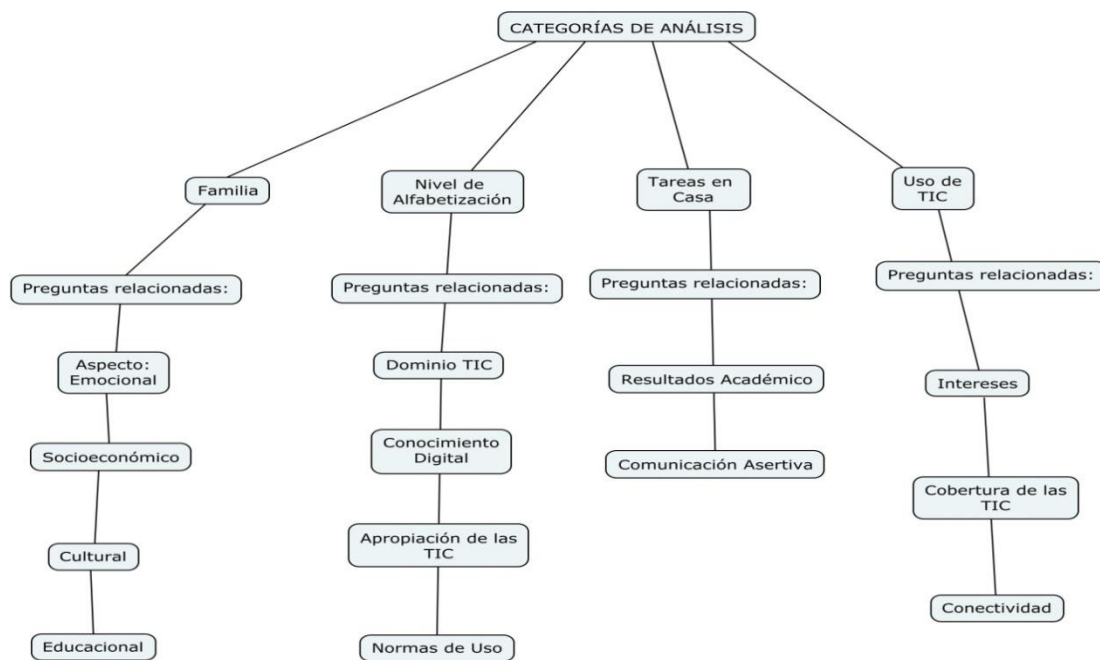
CATEGORÍAS DE ANÁLISIS

Familia

Preguntas relacionadas:

Aspecto: Emocional

Socioeconómico

Cultural

Educacional

Nivel de Alfabetización

Preguntas relacionadas:

Dominio TIC

Conocimiento Digital

Apropiación de las TIC

Normas de Uso

Tareas en Casa

Preguntas relacionadas:

Resultados Académico

Comunicación Asertiva

Uso de TIC

Preguntas relacionadas:

Intereses

Cobertura de las TIC

Conectividad